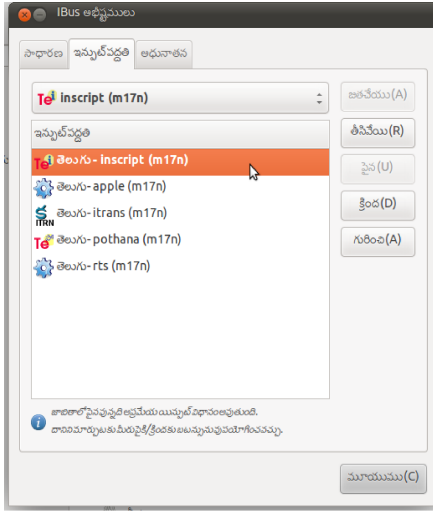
IBus అభీష్టములు

సాధారణ
ఇన్పుట్ పద్ధతి
ఆధునాతన

inscript (m17n)

జతచేయు(A)
తీసివేయి(R)
పైన(U)
క్రింద(D)
గురించి(A)

ఇన్పుట్ పద్ధతి
తెలుగు - inscript (m17n)
తెలుగు - apple (m17n)
తెలుగు - itrans (m17n)
తెలుగు - pothana (m17n)
తెలుగు - rts (m17n)

జాబితాలో పైనవున్నది అప్రమేయ ఇన్పుట్ విధానంఅవుతుంది.
దానిని మార్చుటకు మీరు పైకి/క్రిందకు బటన్లను ఉపయోగించవచ్చు.

మూయుము(C)